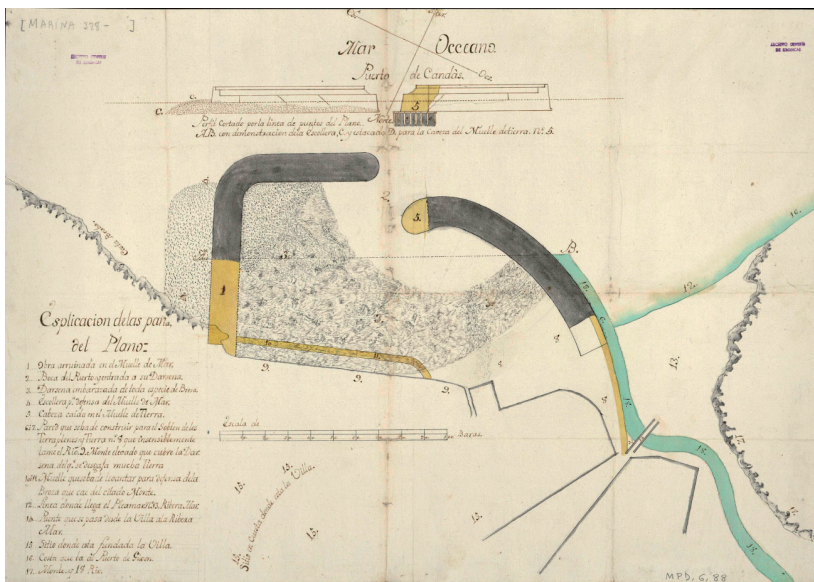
[MARINA 298 - ]

Mar Occeano

Puerto de Candás

C.

Perfil Cortado por la linea de puntos del Plano Norte. A.B. con demonstracion dela Escollera C. y estacando D. para la Carena del Muelle de tierra Nº 5.

Cabo Bandeo

1

2

3

4

5

6

7

8

9

10

11

12

13

14

15

16

17

P.

Esplicacion delas partes del Plano

1. Obra arruinada en el Muelle de Mar.
2. Boca del Puerto centrada a su Darsena.
3. Darsena embarazada de toda agena de Bena.
4. Escollera p.ª defensa del Muelle de Mar.
5. Cabeza caida en el Muelle de Tierra.
6 y 7. Porcion que se ha de construir para el Sosten de la Tierra, que en el Tierra nº 4 que insensiblemente llama el Nº 3. Monte elevado que cubre la Darsena, dela q.ª se desgaja mucha tierra
8. Muelle que se ha de levantar para defensa dela Breza que cae del citado Monte.
12. Linea donde llega el Pleamar de la Ribera Mar.
13. Puente que se pasa desde la Villa a la Ribera Mar.
15. Sitio donde esta fundada la Villa.
16. Costa que va al Puerto de Peran.
17. Ribera de Rio.

Escala de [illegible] Varas

Sitio donde esta fundada la Villa

Sitio de Candás donde esta la Villa

MPD, 6, 88